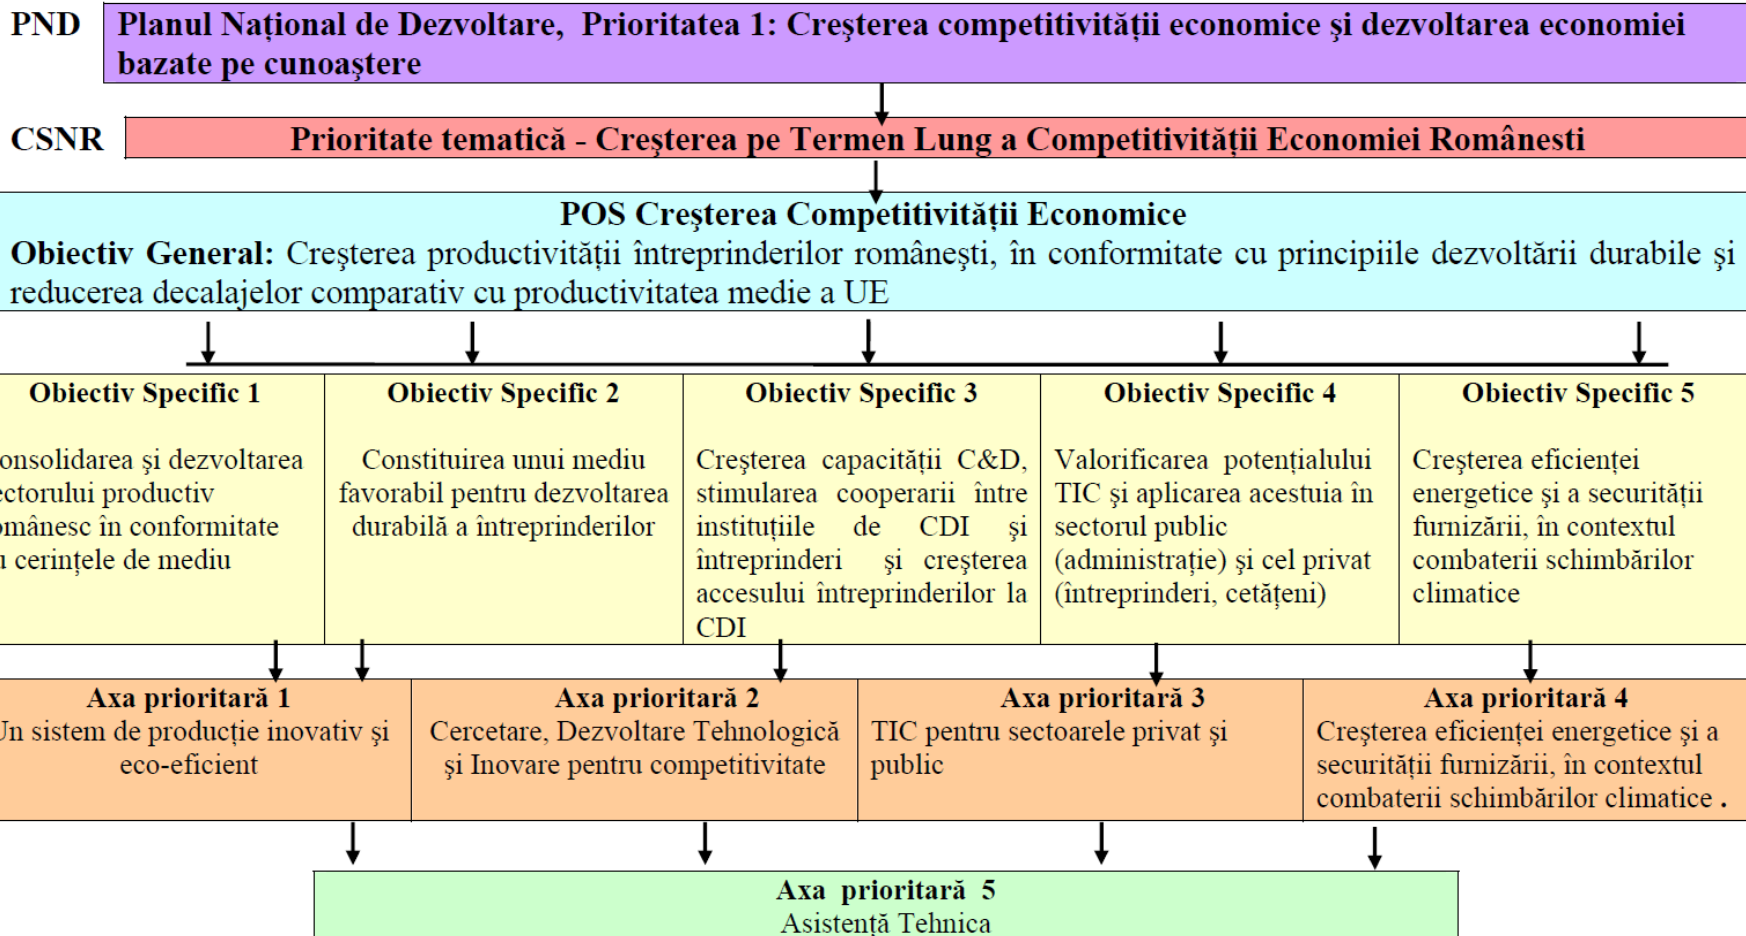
PND Planul Naţional de Dezvoltare, Prioritatea 1: Creşterea competitivităţii economice şi dezvoltarea economiei bazate pe cunoaştere

CSNR Prioritate tematică - Creşterea pe Termen Lung a Competitivităţii Economiei Româneşti

POS Creşterea Competitivităţii Economice

Obiectiv General: Creşterea productivităţii întreprinderilor româneşti, în conformitate cu principiile dezvoltării durabile şi reducerea decalajelor comparativ cu productivitatea medie a UE

Obiectiv Specific 1

onsolidarea şi dezvoltarea ectorului productiv omânesc în conformitate u cerinţele de mediu

Obiectiv Specific 2

Constituirea unui mediu favorabil pentru dezvoltarea durabilă a întreprinderilor

Obiectiv Specific 3

Creşterea capacităţii C&D, stimularea cooperarii între instituţiile de CDI şi întreprinderi şi creşterea accesului întreprinderilor la CDI

Obiectiv Specific 4

Valorificarea potenţialului TIC şi aplicarea acestuia în sectorul public (administraţie) şi cel privat (întreprinderi, cetăţeni)

Obiectiv Specific 5

Creşterea eficienţei energetice şi a securităţii furnizării, în contextul combaterii schimbărilor climatice

Axa prioritară 1
Un sistem de producţie inovativ şi eco-eficient

Axa prioritară 2
Cercetare, Dezvoltare Tehnologică şi Inovare pentru competitivitate

Axa prioritară 3
TIC pentru sectoarele privat şi public

Axa prioritară 4
Creşterea eficienţei energetice şi a securităţii furnizării, în contextul combaterii schimbărilor climatice .

Axa prioritară 5
Asistenţă Tehnica